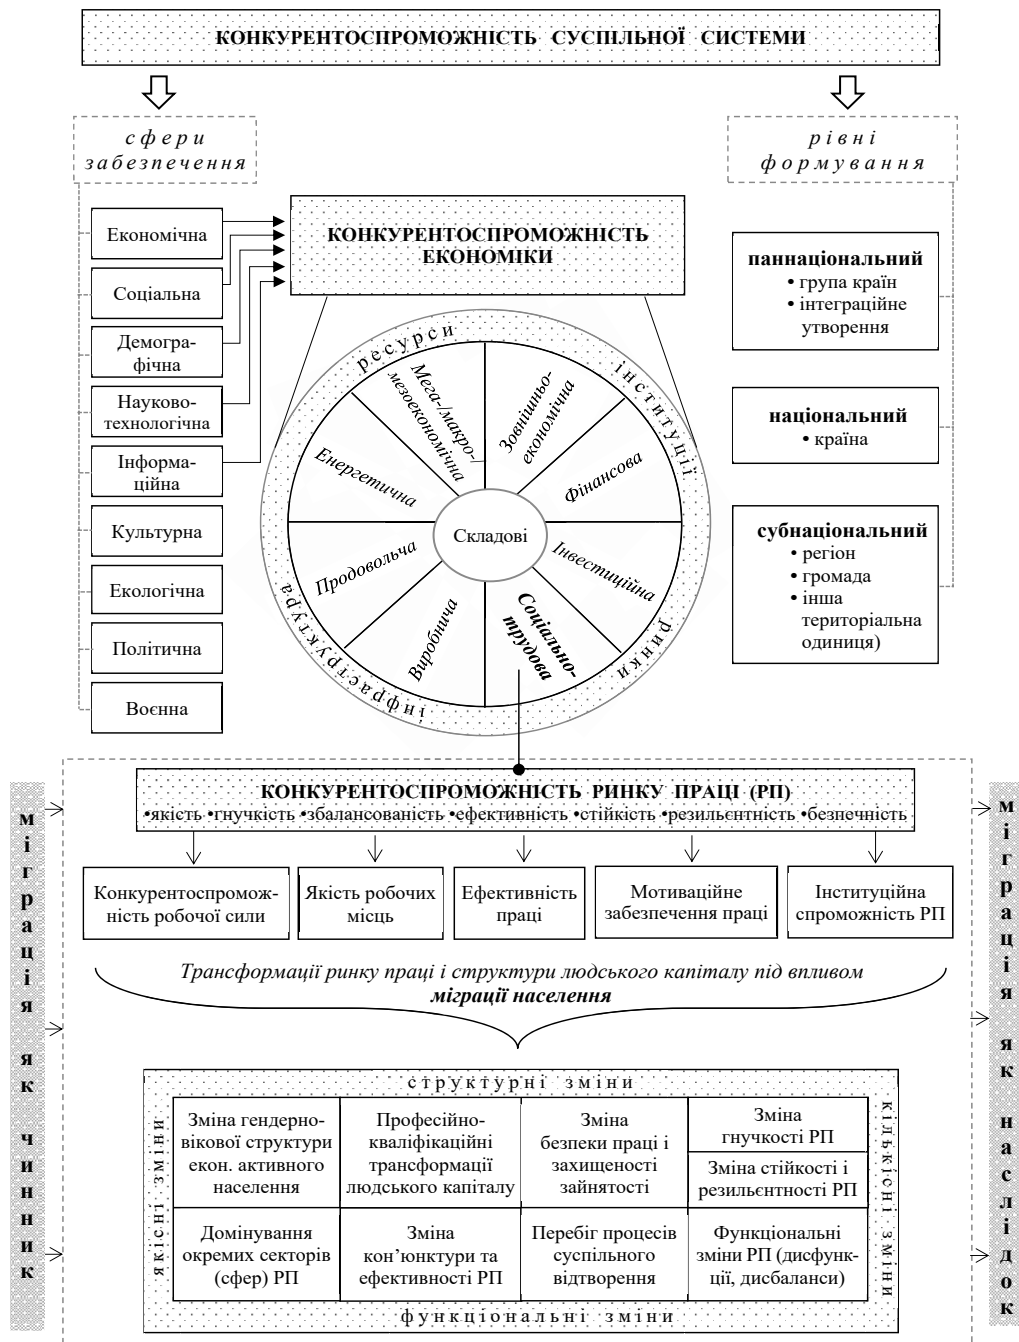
КОНКУРЕНТОСПРОМОЖНІСТЬ СУСПІЛЬНОЇ СИСТЕМИ

сфери забезпечення

рівні формування

Економічна

Соціальна

Демографічна

Науково-технологічна

Інформаційна

Культурна

Екологічна

Політична

Воєнна

КОНКУРЕНТОСПРОМОЖНІСТЬ ЕКОНОМІКИ

ресурси

інституції

ринки

інфраструктура

Мега-/макро-/мезоекономічна

Зовнішньоекономічна

Фінансова

Інвестиційна

Соціально-трудова

Виробнича

Продовольча

Енергетична

Складові

паннаціональний
• група країн
• інтеграційне утворення

національний
• країна

субнаціональний
• регіон
• громада
• інша територіальна одиниця)

міграція як чинник

міграція як наслідок

КОНКУРЕНТОСПРОМОЖНІСТЬ РИНКУ ПРАЦІ (РП)
•якість •гнучкість •збалансованість •ефективність •стійкість •резильєнтність •безпечність

Конкурентоспроможність робочої сили

Якість робочих місць

Ефективність праці

Мотиваційне забезпечення праці

Інституційна спроможність РП

Трансформації ринку праці і структури людського капіталу під впливом міграції населення

структурні зміни

якісні зміни

кількісні зміни

функціональні зміни

| Зміна гендерно-вікової структури екон. активного населення | Професійно-кваліфікаційні трансформації людського капіталу | Зміна безпеки праці і захищеності зайнятості | Зміна гнучкості РП<br>Зміна стійкості і резильєнтності РП |
|---|---|---|---|
| Домінування окремих секторів (сфер) РП | Зміна кон'юнктури та ефективності РП | Перебіг процесів суспільного відтворення | Функціональні зміни РП (дисфункції, дисбаланси) |